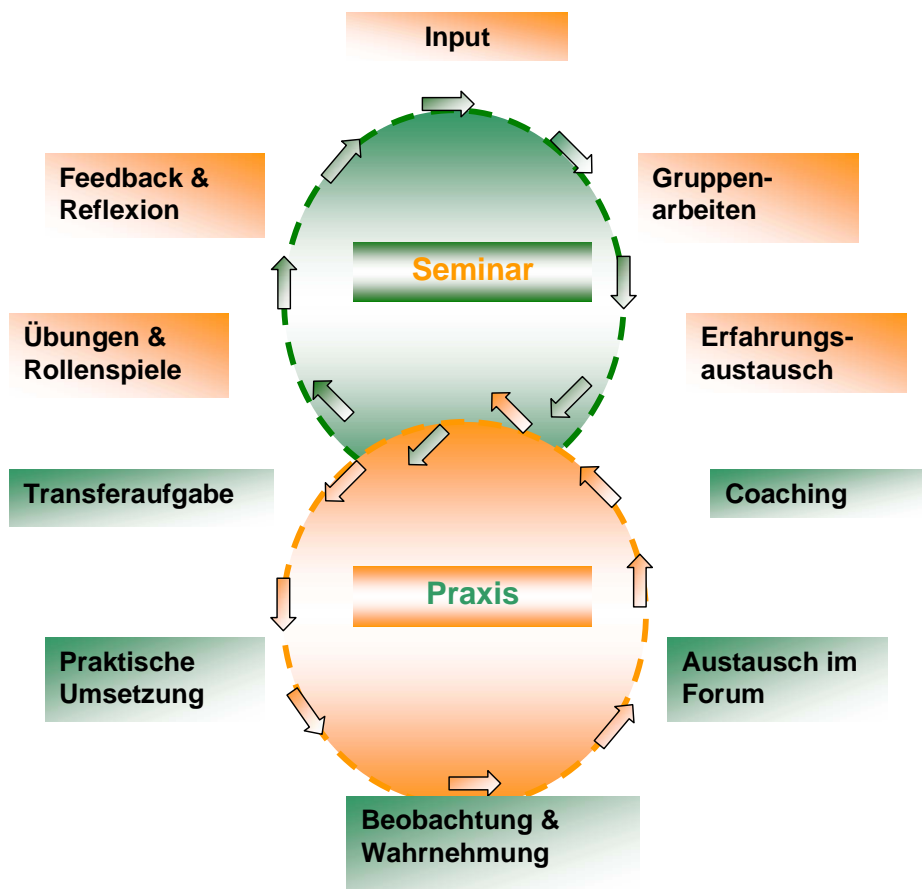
Input

Feedback & Reflexion

Gruppen-arbeiten

Seminar

Übungen & Rollenspiele

Erfahrungs-austausch

Transferaufgabe

Coaching

Praxis

Praktische Umsetzung

Austausch im Forum

Beobachtung & Wahrnehmung